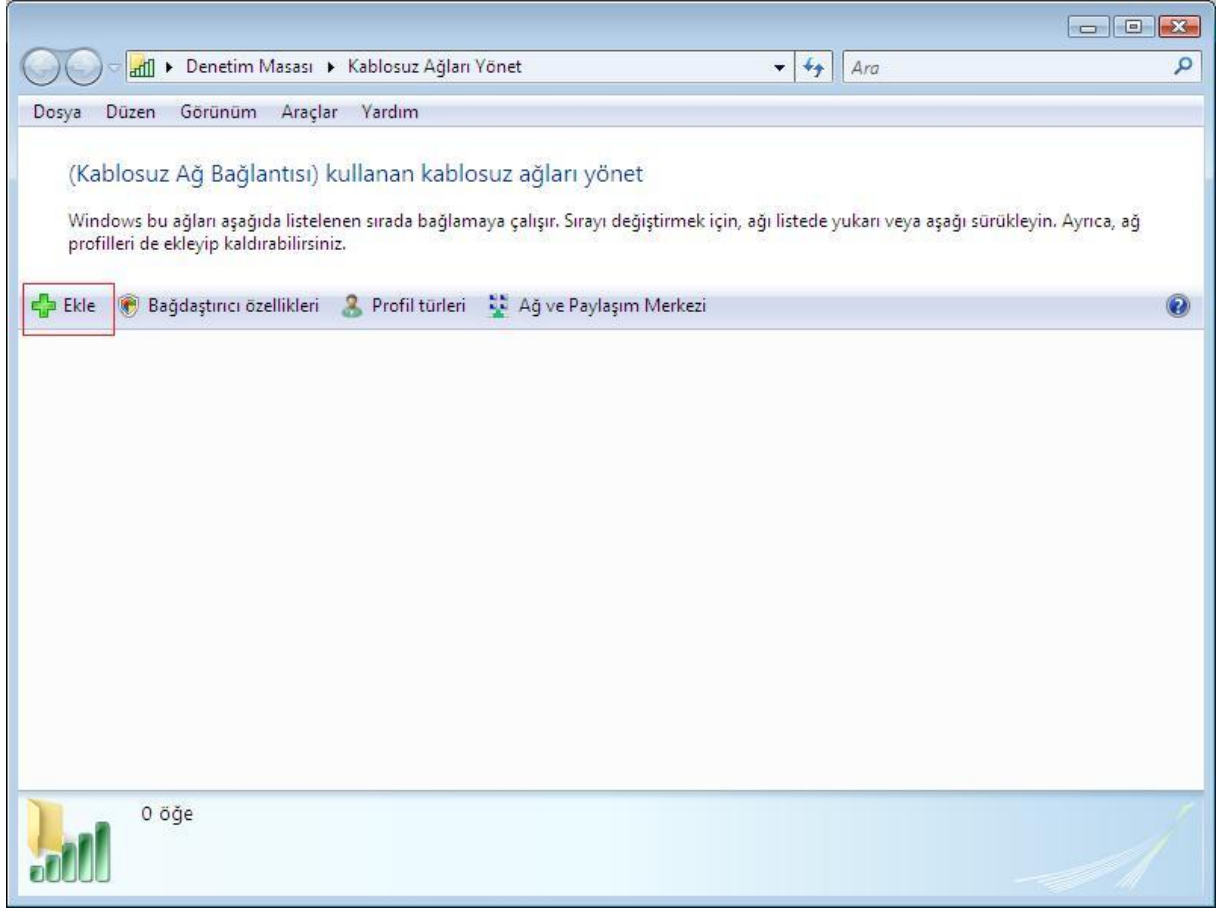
Denetim Masası ▸ Kablosuz Ağları Yönet

Ara

Dosya Düzen Görünüm Araçlar Yardım

(Kablosuz Ağ Bağlantısı) kullanan kablosuz ağları yönet

Windows bu ağları aşağıda listelenen sırada bağlamaya çalışır. Sırayı değiştirmek için, ağı listede yukarı veya aşağı sürükleyin. Ayrıca, ağ profilleri de ekleyip kaldırabilirsiniz.

Ekle Bağdaştırıcı özellikleri Profil türleri Ağ ve Paylaşım Merkezi

0 öğe